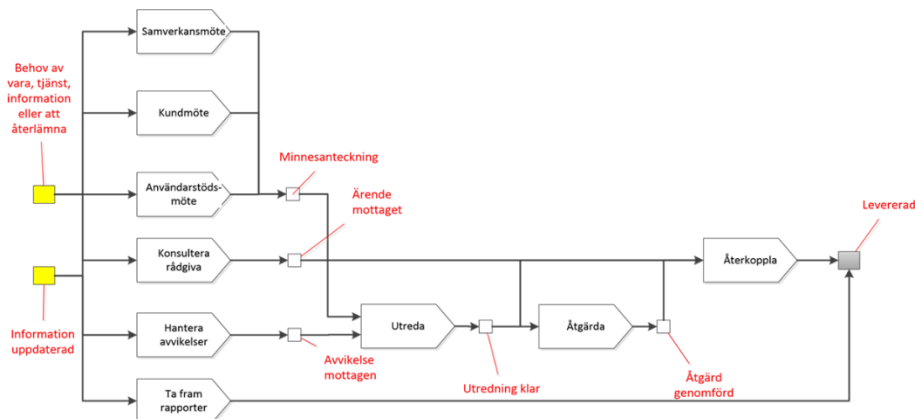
Behov av vara, tjänst, information eller att återlämna

Samverkansmöte

Kundmöte

Användarstöds-möte

Minnesanteckning

Ärende mottaget

Konsultera rådgiva

Information uppdaterad

Hantera avvikelser

Avvikelse mottagen

Utreda

Utredning klar

Åtgärda

Åtgärd genomförd

Återkoppla

Levererad

Ta fram rapporter